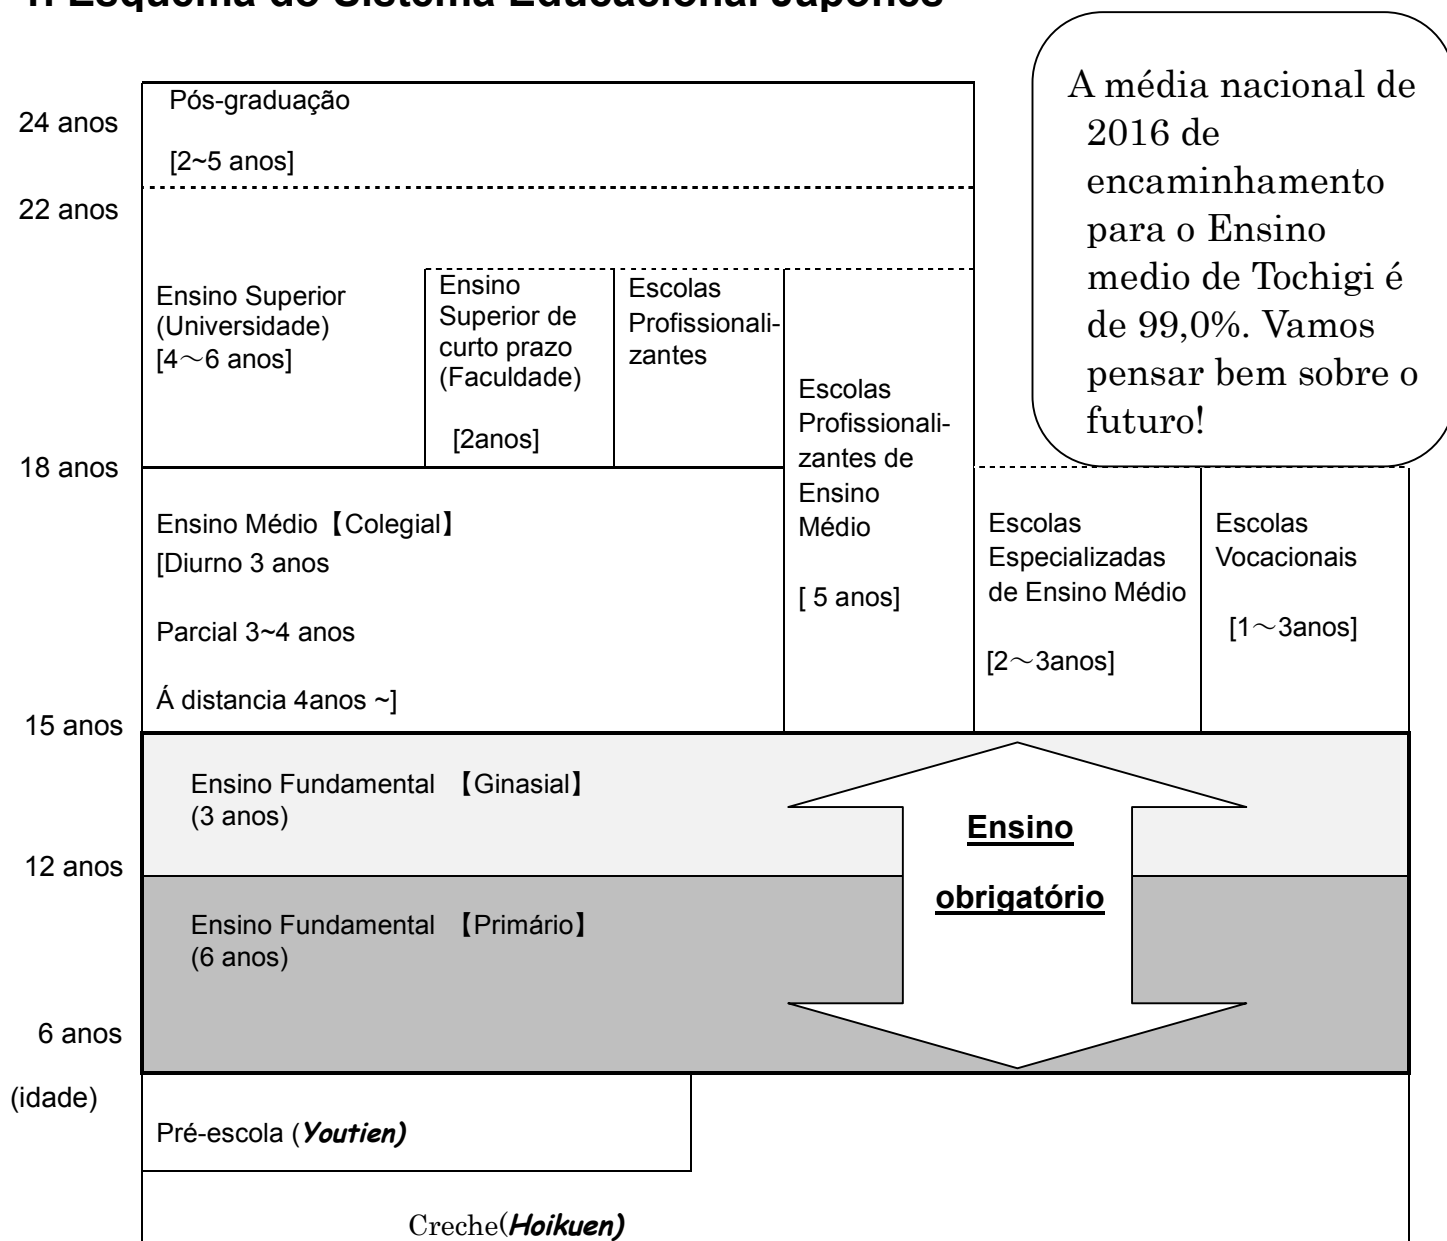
1. Esquema do Sistema Educacional Japonês

A média nacional de 2016 de encaminhamento para o Ensino medio de Tochigi é de 99,0%. Vamos pensar bem sobre o futuro!

24 anos
Pós-graduação
[2~5 anos]

22 anos
Ensino Superior (Universidade) [4～6 anos]

Ensino Superior de curto prazo (Faculdade)
[2anos]

Escolas Profissionalizantes

Escolas Profissionalizantes de Ensino Médio
[ 5 anos]

18 anos
Ensino Médio【Colegial】
[Diurno 3 anos
Parcial 3~4 anos
Á distancia 4anos ~]

Escolas Especializadas de Ensino Médio
[2～3anos]

Escolas Vocacionais
[1～3anos]

15 anos
Ensino Fundamental 【Ginasial】
(3 anos)

Ensino obrigatório

12 anos
Ensino Fundamental 【Primário】
(6 anos)

6 anos
(idade)
Pré-escola (Youtien)

Creche(Hoikuen)